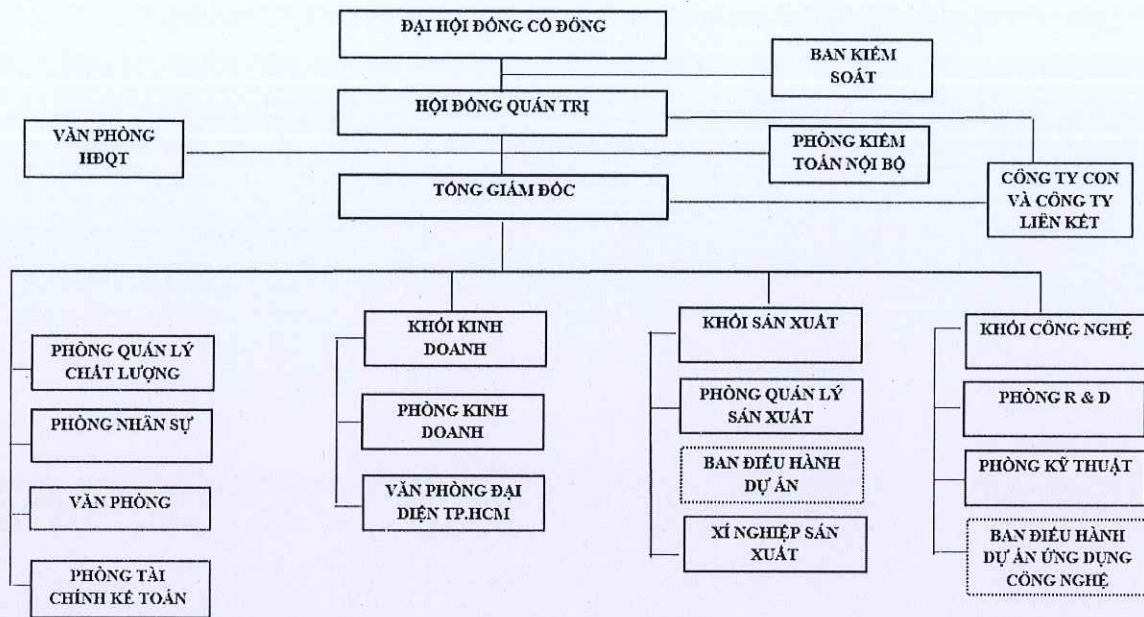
ĐẠI HỘI ĐỒNG CỔ ĐÔNG

BAN KIỂM SOÁT

HỘI ĐỒNG QUẢN TRỊ

VĂN PHÒNG HĐQT

PHÒNG KIỂM TOÁN NỘI BỘ

CÔNG TY CON VÀ CÔNG TY LIÊN KẾT

TỔNG GIÁM ĐỐC

PHÒNG QUẢN LÝ CHẤT LƯỢNG

PHÒNG NHÂN SỰ

VĂN PHÒNG

PHÒNG TÀI CHÍNH KẾ TOÁN

KHỐI KINH DOANH

PHÒNG KINH DOANH

VĂN PHÒNG ĐẠI DIỆN TP.HCM

KHỐI SẢN XUẤT

PHÒNG QUẢN LÝ SẢN XUẤT

BAN ĐIỀU HÀNH DỰ ÁN

XÍ NGHIỆP SẢN XUẤT

KHỐI CÔNG NGHỆ

PHÒNG R & D

PHÒNG KỸ THUẬT

BAN ĐIỀU HÀNH DỰ ÁN ỨNG DỤNG CÔNG NGHỆ